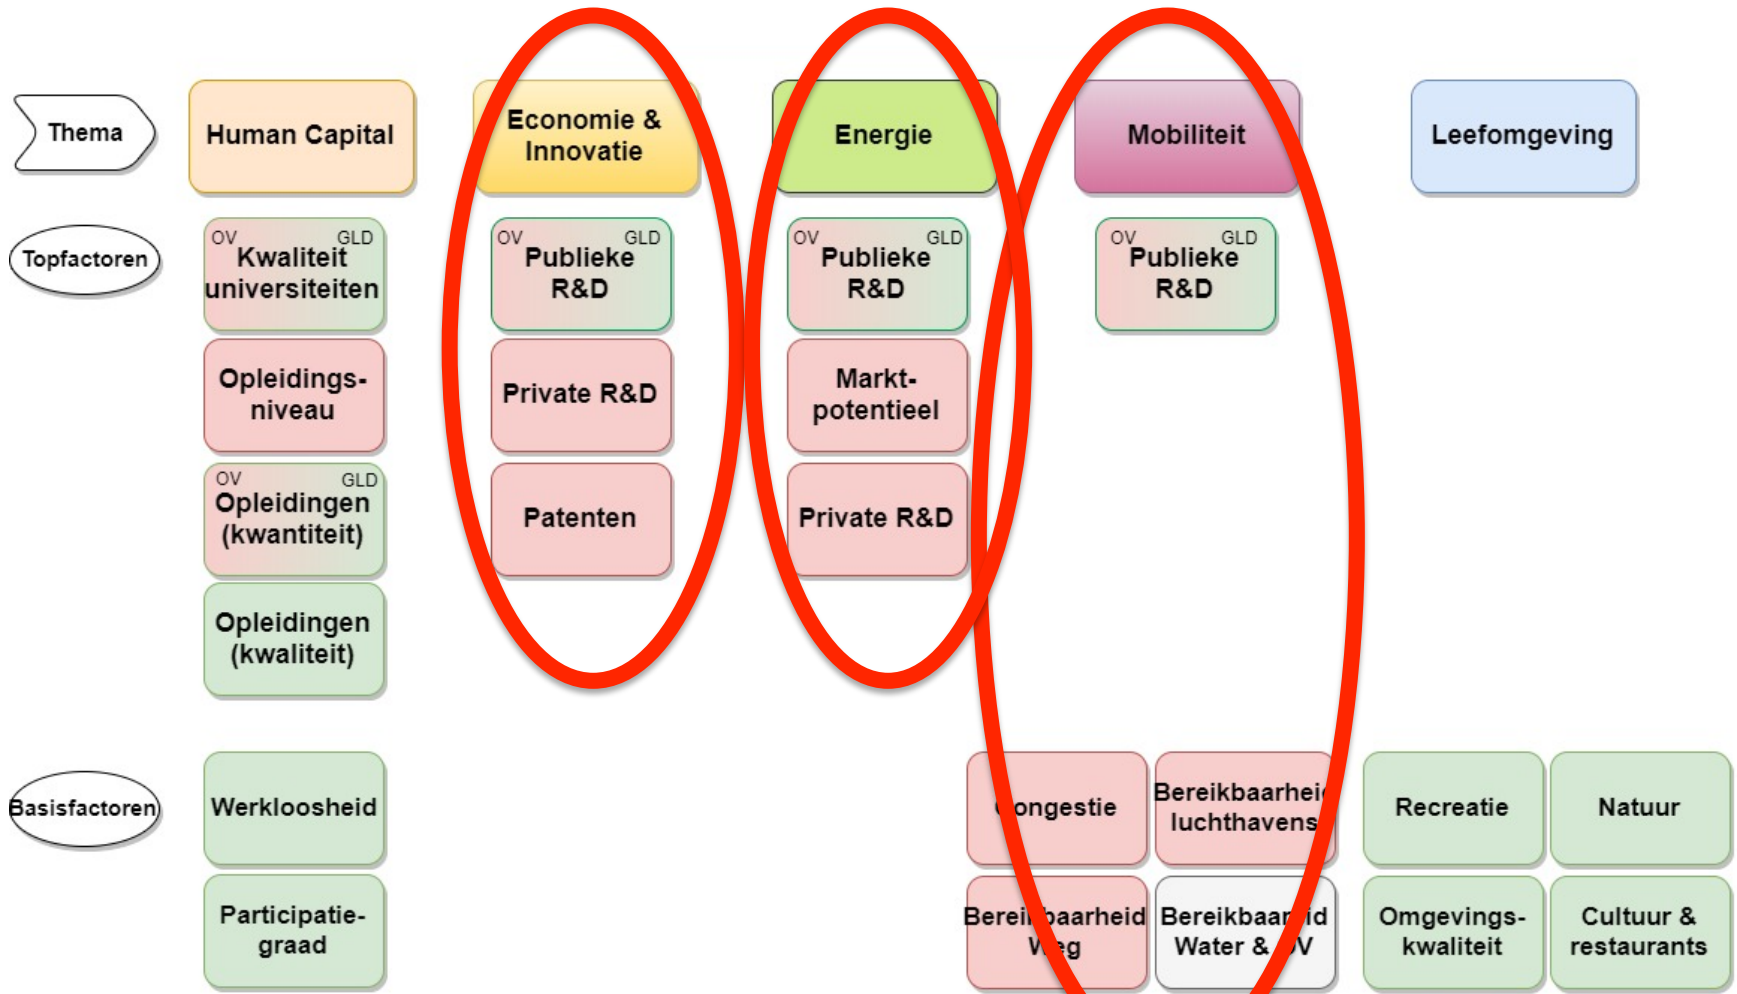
Thema

Human Capital

Economie & Innovatie

Energie

Mobiliteit

Leefomgeving

Topfactoren

OV GLD Kwaliteit universiteiten

OV GLD Publieke R&D

OV GLD Publieke R&D

OV GLD Publieke R&D

Opleidings-niveau

Private R&D

Markt-potentieel

OV GLD Opleidingen (kwantiteit)

Patenten

Private R&D

Opleidingen (kwaliteit)

Basisfactoren

Werkloosheid

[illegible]ongestie

Bereikbaarhei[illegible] luchthavens

Recreatie

Natuur

Participatie-graad

Berei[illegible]baarheid W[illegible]eg

Bereikbaar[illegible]id Water & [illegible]V

Omgevings-kwaliteit

Cultuur & restaurants